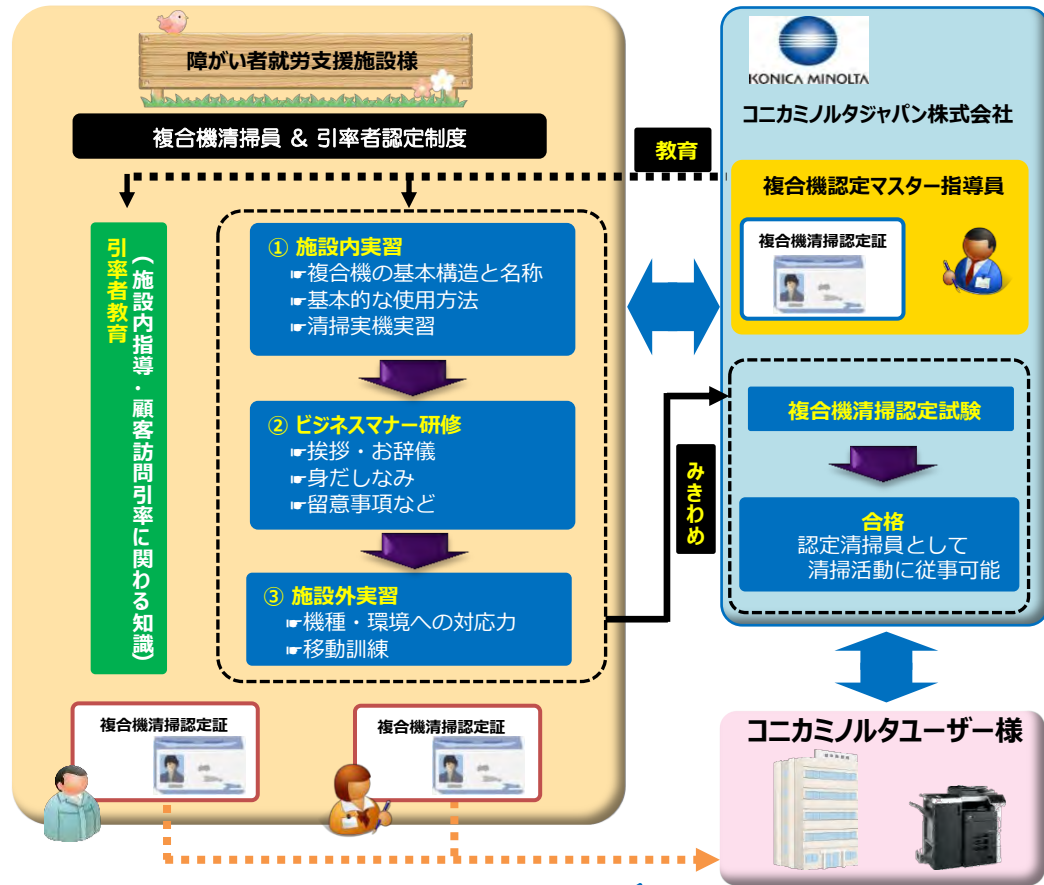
障がい者就労支援施設様

複合機清掃員 ＆ 引率者認定制度

引率者教育

（施設内指導・顧客訪問引率に関わる知識）

① 施設内実習
☛複合機の基本構造と名称
☛基本的な使用方法
☛清掃実機実習

② ビジネスマナー研修
☛挨拶・お辞儀
☛身だしなみ
☛留意事項など

③ 施設外実習
☛機種・環境への対応力
☛移動訓練

複合機清掃認定証

複合機清掃認定証

KONICA MINOLTA

コニカミノルタジャパン株式会社

教育

複合機認定マスター指導員

複合機清掃認定証

みきわめ

複合機清掃認定試験

合格
認定清掃員として
清掃活動に従事可能

コニカミノルタユーザー様